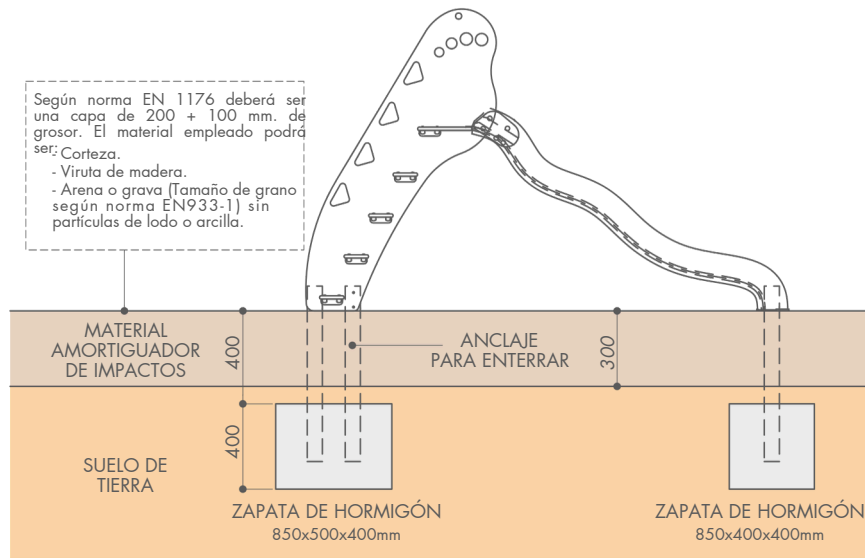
Según norma EN 1176 deberá ser una capa de 200 + 100 mm. de grosor. El material empleado podrá ser:
- Corteza.
- Viruta de madera.
- Arena o grava (Tamaño de grano según norma EN933-1) sin partículas de lodo o arcilla.

MATERIAL AMORTIGUADOR DE IMPACTOS

400

ANCLAJE PARA ENTERRAR

300

400

SUELO DE TIERRA

ZAPATA DE HORMIGÓN
850x500x400mm

ZAPATA DE HORMIGÓN
850x400x400mm